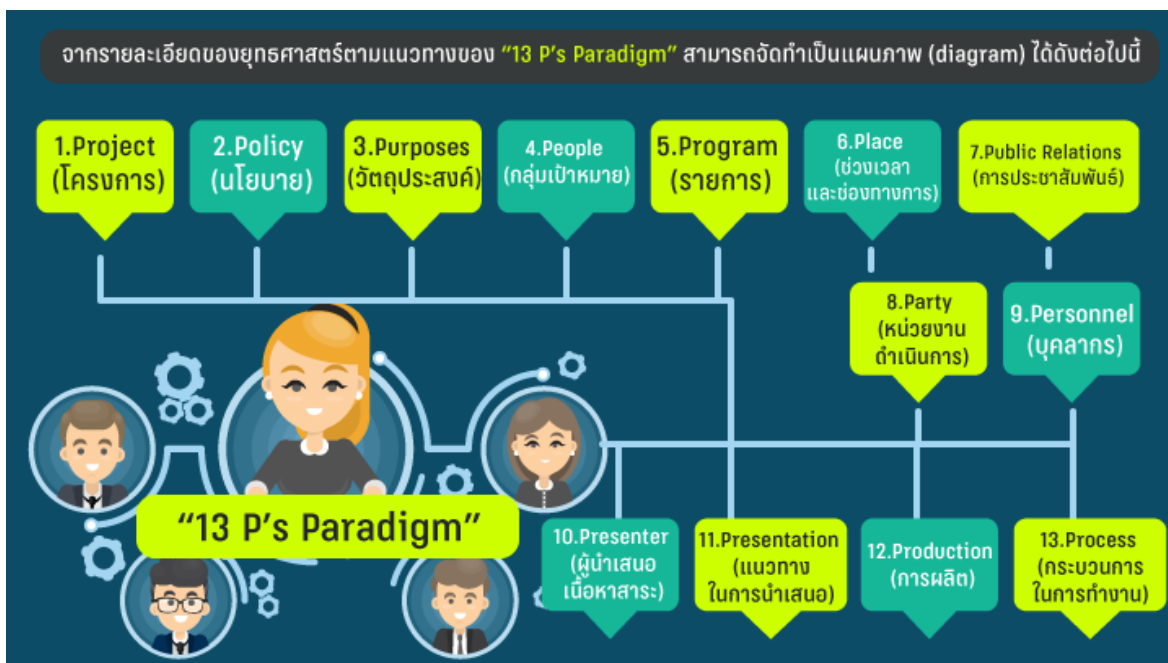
จากรายละเอียดของยุทธศาสตร์ตามแนวทางของ “13 P’s Paradigm” สามารถจัดทำเป็นแผนภาพ (diagram) ได้ดังต่อไปนี้

1.Project (โครงการ)

2.Policy (นโยบาย)

3.Purposes (วัตถุประสงค์)

4.People (กลุ่มเป้าหมาย)

5.Program (รายการ)

6.Place (ช่วงเวลาและช่องทางการ)

7.Public Relations (การประชาสัมพันธ์)

8.Party (หน่วยงานดำเนินการ)

9.Personnel (บุคลากร)

“13 P’s Paradigm”

10.Presenter (ผู้นำเสนอเนื้อหาสาระ)

11.Presentation (แนวทางในการนำเสนอ)

12.Production (การผลิต)

13.Process (กระบวนการในการทำงาน)